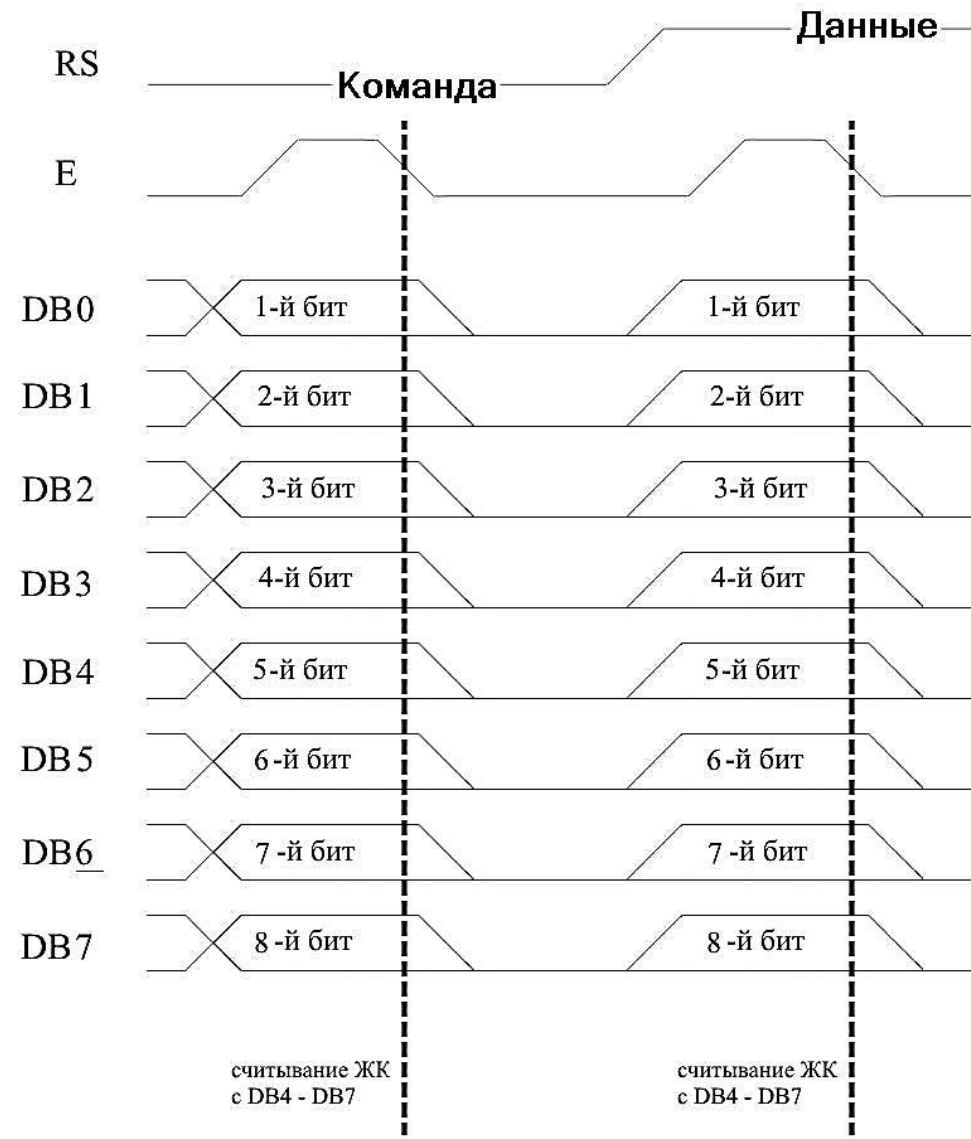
Данные

RS

Команда

E

DB0

1-й бит

1-й бит

DB1

2-й бит

2-й бит

DB2

3-й бит

3-й бит

DB3

4-й бит

4-й бит

DB4

5-й бит

5-й бит

DB5

6-й бит

6-й бит

DB6

7-й бит

7-й бит

DB7

8-й бит

8-й бит

считывание ЖК с DB4 - DB7

считывание ЖК с DB4 - DB7